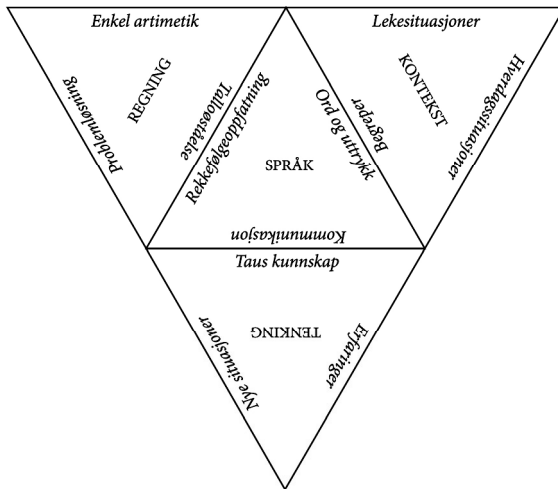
Enkel artimetik

REGNING

Problemløsning

Talloesdetse

Rekkefølgeoppfatning

Lekesituasjoner

KONTEKST

Hverdagssituasjoner

Ord og uttrykk

Begreper

SPRÅK

Kommunikasjon

Taus kunnskap

TENKING

Nye situasjoner

Erfaringer